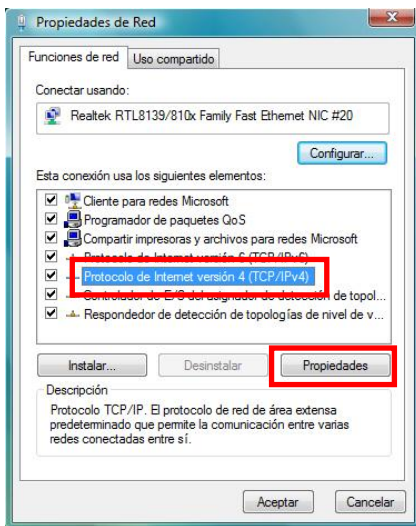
Propiedades de Red

Funciones de red | Uso compartido

Conectar usando:

Realtek RTL8139/810x Family Fast Ethernet NIC #20

Configurar...

Esta conexión usa los siguientes elementos:

Cliente para redes Microsoft
Programador de paquetes QoS
Compartir impresoras y archivos para redes Microsoft
Protocolo de Internet versión 6 (TCP/IPv6)
Protocolo de Internet versión 4 (TCP/IPv4)
Controlador de E/S del asignador de detección de topol...
Responsador de detección de topologías de nivel de v...

Instalar... | Desinstalar | Propiedades

Descripción
Protocolo TCP/IP. El protocolo de red de área extensa predeterminado que permite la comunicación entre varias redes conectadas entre sí.

Aceptar | Cancelar